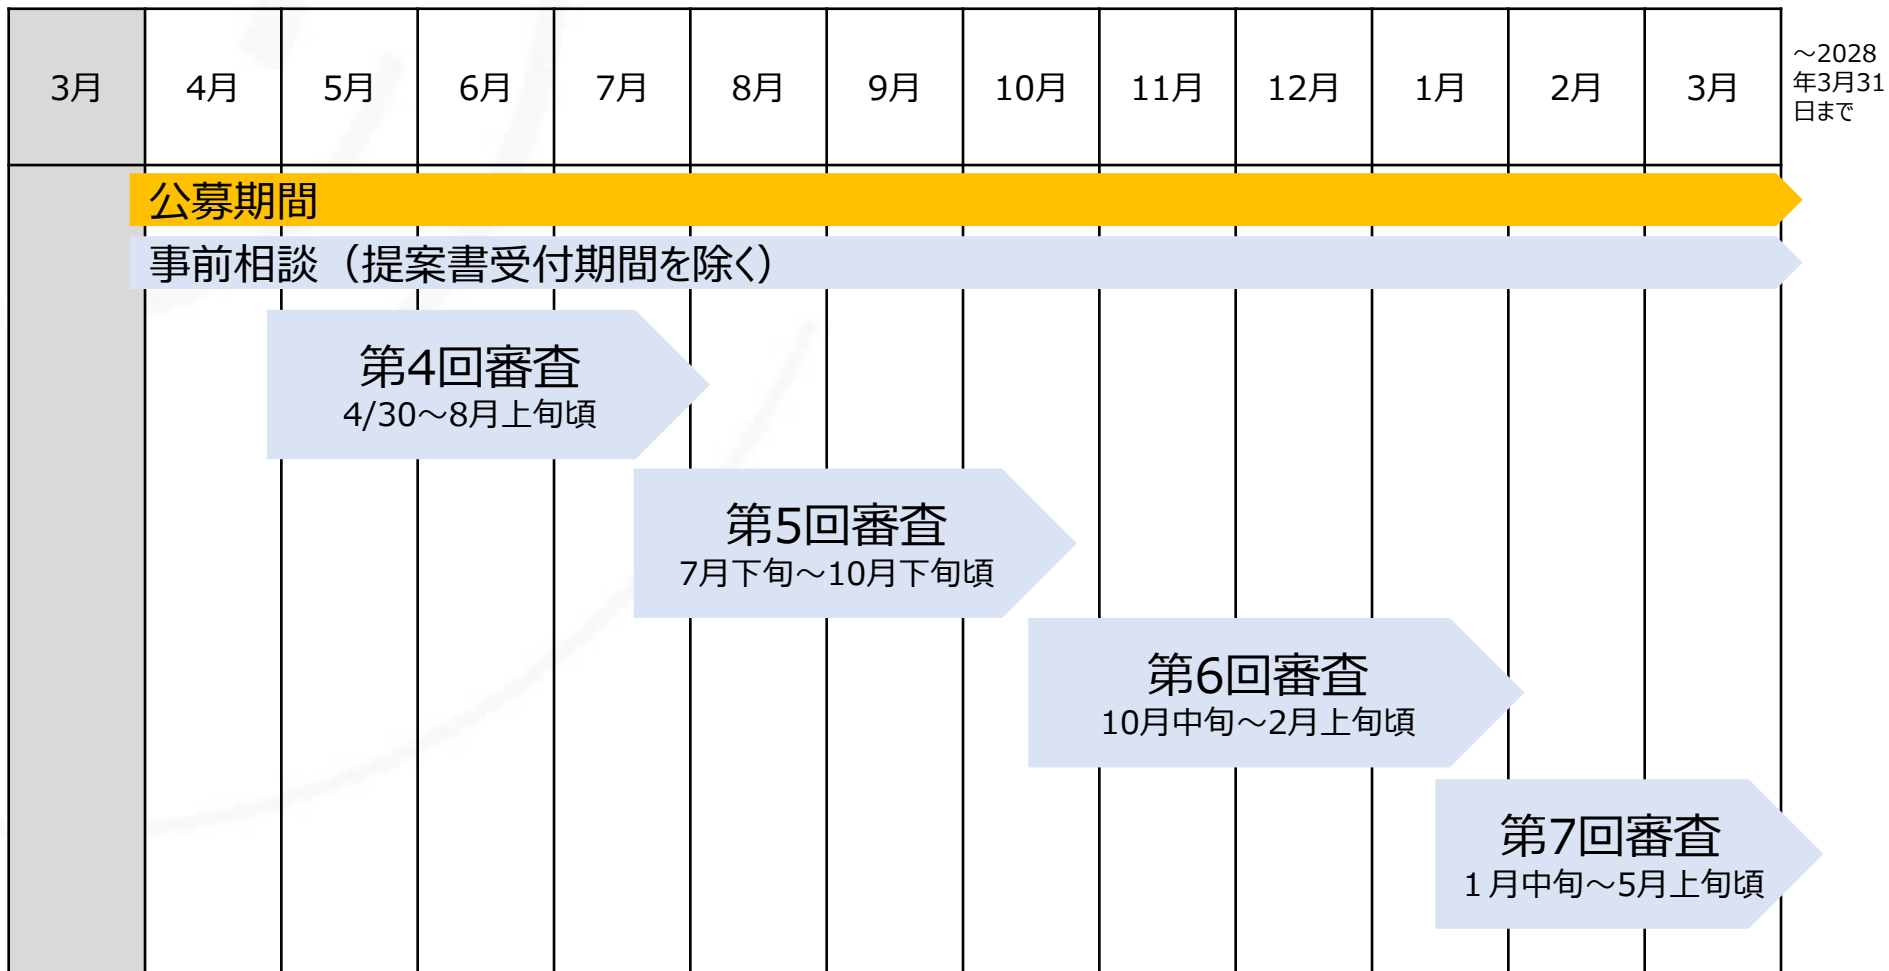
| 3月 | 4月 | 5月 | 6月 | 7月 | 8月 | 9月 | 10月 | 11月 | 12月 | 1月 | 2月 | 3月 |
|---|---|---|---|---|---|---|---|---|---|---|---|---|

～2028年3月31日まで

公募期間

事前相談（提案書受付期間を除く）

第4回審査
4/30～8月上旬頃

第5回審査
7月下旬～10月下旬頃

第6回審査
10月中旬～2月上旬頃

第7回審査
1月中旬～5月上旬頃